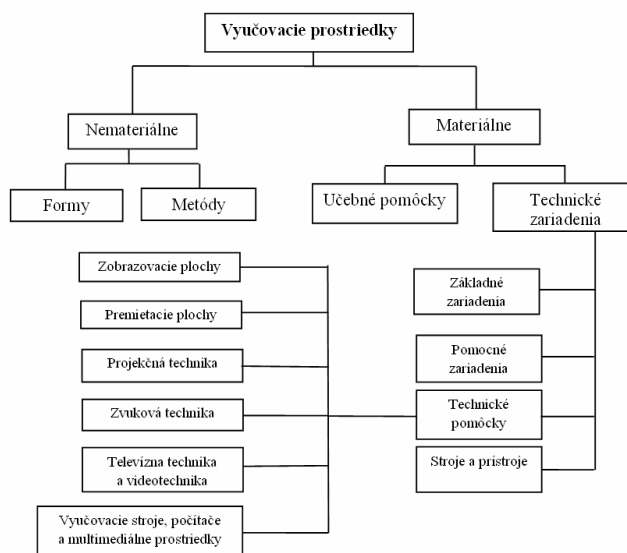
Vyučovacie prostriedky

Nemateriálne

Materiálne

Formy

Metódy

Učebné pomôcky

Technické zariadenia

Zobrazovacie plochy

Premietacie plochy

Projekčná technika

Zvuková technika

Televízna technika a videotechnika

Vyučovacie stroje, počítače a multimediálne prostriedky

Základné zariadenia

Pomocné zariadenia

Technické pomôcky

Stroje a prístroje